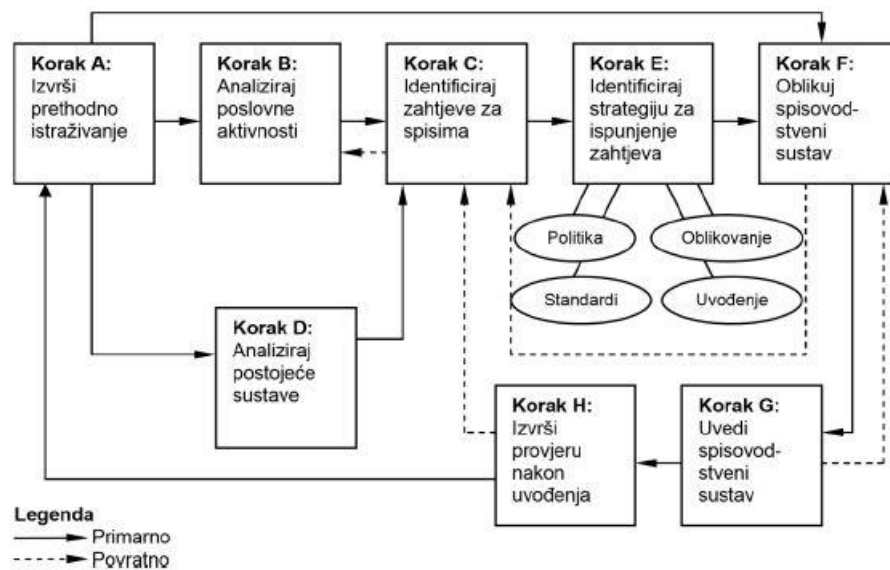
Korak A:
Izvrši prethodno istraživanje

Korak B:
Analiziraj poslovne aktivnosti

Korak C:
Identificiraj zahtjeve za spisima

Korak E:
Identificiraj strategiju za ispunjenje zahtjeva

Korak F:
Oblikuj spisovodstveni sustav

Politika

Oblikovanje

Standardi

Uvođenje

Korak D:
Analiziraj postojeće sustave

Korak H:
Izvrši provjeru nakon uvođenja

Korak G:
Uvedi spisovodstveni sustav

Legenda
Primarno
Povratno